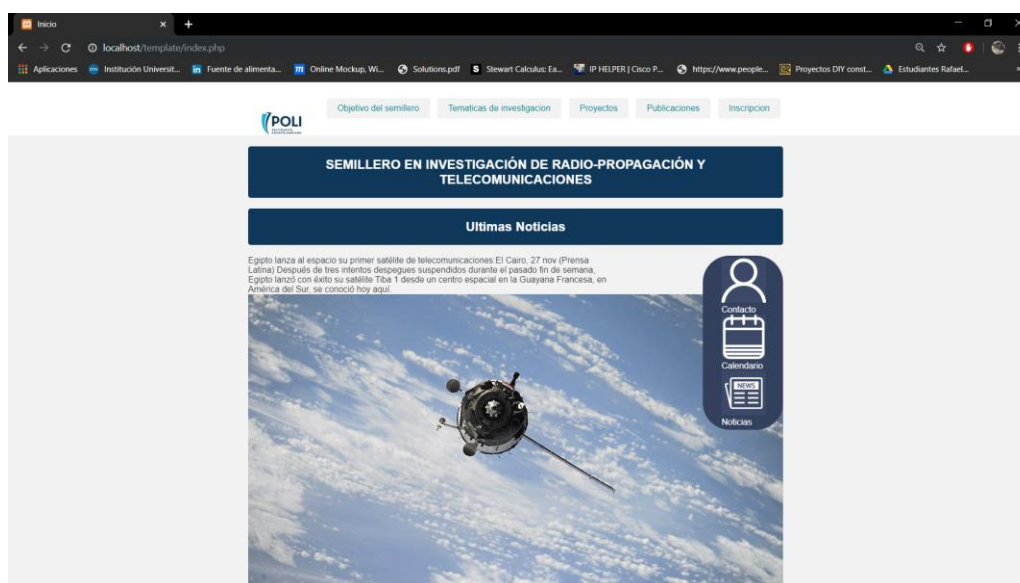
Inicio
localhost/template/index.php
Aplicaciones Institución Universit... Fuente de alimenta... Online Mockup, Wi... Solutions.pdf Stewart Calculus: Ea... IP HELPER | Cisco P... https://www.people... Proyectos DIY const... Estudiantes Rafael...

POLI
Objetivo del semillero Tematicas de investigacion Proyectos Publicaciones Inscripcion

SEMILLERO EN INVESTIGACIÓN DE RADIO-PROPAGACIÓN Y TELECOMUNICACIONES

Ultimas Noticias

Egipto lanza al espacio su primer satélite de telecomunicaciones:El Cairo, 27 nov (Prensa Latina) Después de tres intentos despegues suspendidos durante el pasado fin de semana, Egipto lanzó con éxito su satélite Tiba 1 desde un centro espacial en la Guayana Francesa, en América del Sur, se conoció hoy aquí.

Contacto
Calendario
NEWS
Noticias